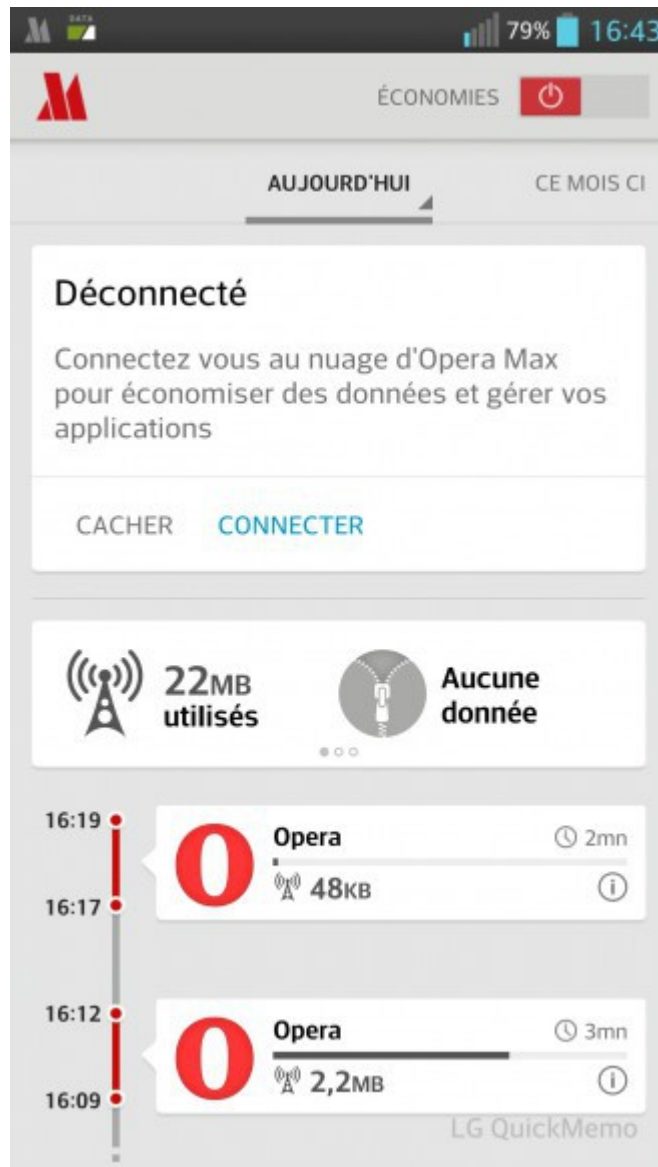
DATA 79% 16:43

ÉCONOMIES

AUJOURD'HUI CE MOIS CI

Déconnecté

Connectez vous au nuage d'Opera Max pour économiser des données et gérer vos applications

CACHER CONNECTER

22MB utilisés

Aucune donnée

16:19
16:17
Opera 2mn
48KB

16:12
16:09
Opera 3mn
2,2MB

LG QuickMemo